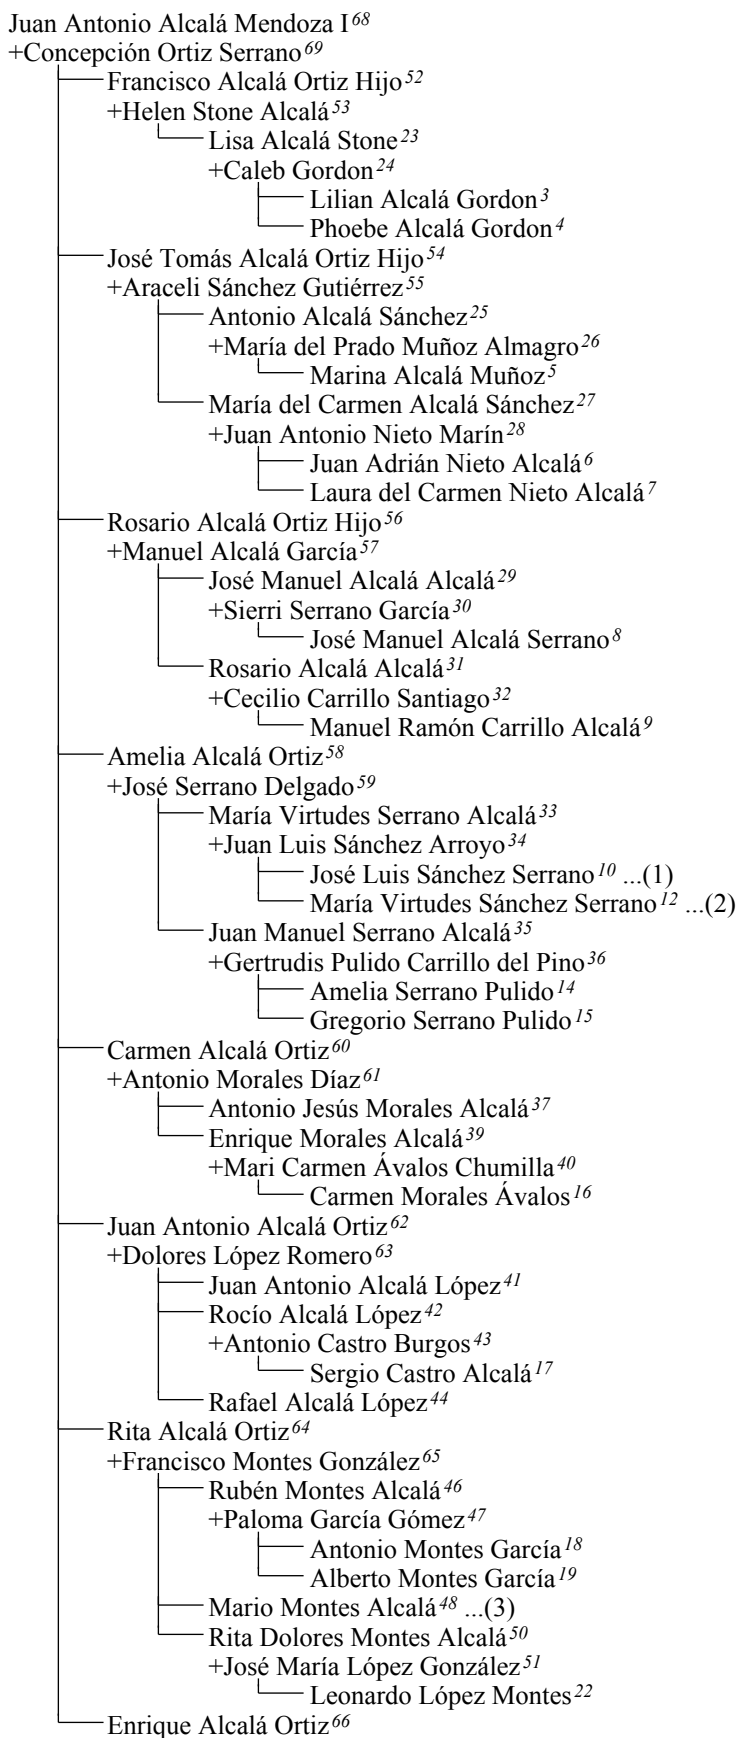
Juan Antonio Alcalá Mendoza I$^{68}$
+Concepción Ortiz Serrano$^{69}$
Francisco Alcalá Ortiz Hijo$^{52}$
+Helen Stone Alcalá$^{53}$
Lisa Alcalá Stone$^{23}$
+Caleb Gordon$^{24}$
Lilian Alcalá Gordon$^{3}$
Phoebe Alcalá Gordon$^{4}$
José Tomás Alcalá Ortiz Hijo$^{54}$
+Araceli Sánchez Gutiérrez$^{55}$
Antonio Alcalá Sánchez$^{25}$
+María del Prado Muñoz Almagro$^{26}$
Marina Alcalá Muñoz$^{5}$
María del Carmen Alcalá Sánchez$^{27}$
+Juan Antonio Nieto Marín$^{28}$
Juan Adrián Nieto Alcalá$^{6}$
Laura del Carmen Nieto Alcalá$^{7}$
Rosario Alcalá Ortiz Hijo$^{56}$
+Manuel Alcalá García$^{57}$
José Manuel Alcalá Alcalá$^{29}$
+Sierri Serrano García$^{30}$
José Manuel Alcalá Serrano$^{8}$
Rosario Alcalá Alcalá$^{31}$
+Cecilio Carrillo Santiago$^{32}$
Manuel Ramón Carrillo Alcalá$^{9}$
Amelia Alcalá Ortiz$^{58}$
+José Serrano Delgado$^{59}$
María Virtudes Serrano Alcalá$^{33}$
+Juan Luis Sánchez Arroyo$^{34}$
José Luis Sánchez Serrano$^{10}$ ...(1)
María Virtudes Sánchez Serrano$^{12}$ ...(2)
Juan Manuel Serrano Alcalá$^{35}$
+Gertrudis Pulido Carrillo del Pino$^{36}$
Amelia Serrano Pulido$^{14}$
Gregorio Serrano Pulido$^{15}$
Carmen Alcalá Ortiz$^{60}$
+Antonio Morales Díaz$^{61}$
Antonio Jesús Morales Alcalá$^{37}$
Enrique Morales Alcalá$^{39}$
+Mari Carmen Ávalos Chumilla$^{40}$
Carmen Morales Ávalos$^{16}$
Juan Antonio Alcalá Ortiz$^{62}$
+Dolores López Romero$^{63}$
Juan Antonio Alcalá López$^{41}$
Rocío Alcalá López$^{42}$
+Antonio Castro Burgos$^{43}$
Sergio Castro Alcalá$^{17}$
Rafael Alcalá López$^{44}$
Rita Alcalá Ortiz$^{64}$
+Francisco Montes González$^{65}$
Rubén Montes Alcalá$^{46}$
+Paloma García Gómez$^{47}$
Antonio Montes García$^{18}$
Alberto Montes García$^{19}$
Mario Montes Alcalá$^{48}$ ...(3)
Rita Dolores Montes Alcalá$^{50}$
+José María López González$^{51}$
Leonardo López Montes$^{22}$
Enrique Alcalá Ortiz$^{66}$